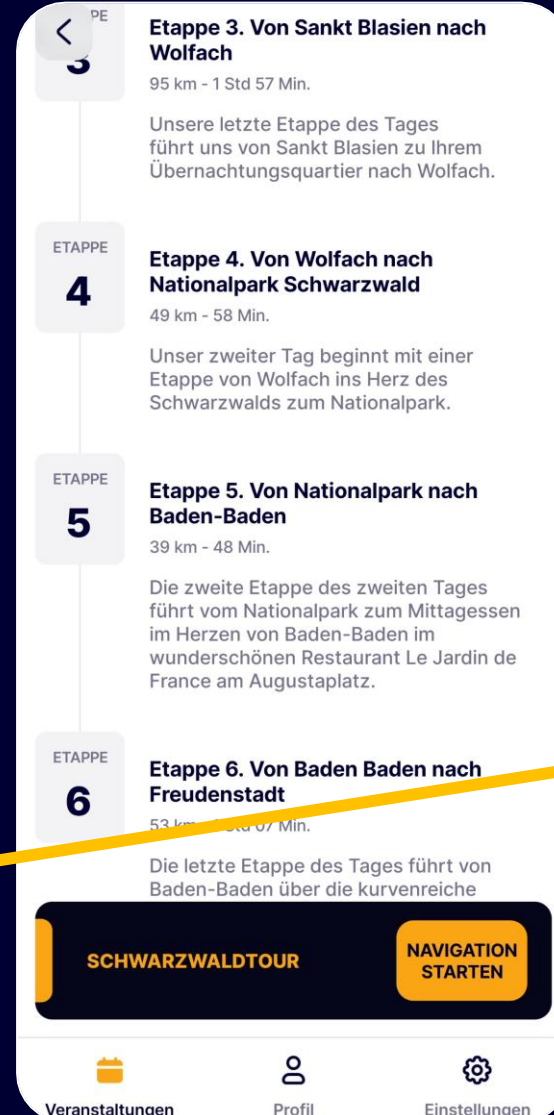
PE
3

Etappe 3. Von Sankt Blasien nach Wolfach

95 km - 1 Std 57 Min.

Unsere letzte Etappe des Tages führt uns von Sankt Blasien zu Ihrem Übernachtungsquartier nach Wolfach.

ETAPPE
4

Etappe 4. Von Wolfach nach Nationalpark Schwarzwald

49 km - 58 Min.

Unser zweiter Tag beginnt mit einer Etappe von Wolfach ins Herz des Schwarzwalds zum Nationalpark.

ETAPPE
5

Etappe 5. Von Nationalpark nach Baden-Baden

39 km - 48 Min.

Die zweite Etappe des zweiten Tages führt vom Nationalpark zum Mittagessen im Herzen von Baden-Baden im wunderschönen Restaurant Le Jardin de France am Augustaplatz.

ETAPPE
6

Etappe 6. Von Baden Baden nach Freudenstadt

53 km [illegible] Std 07 Min.

Die letzte Etappe des Tages führt von Baden-Baden über die kurvenreiche

SCHWARZWALDTOUR

NAVIGATION STARTEN

Veranstaltungen

Profil

Einstellungen